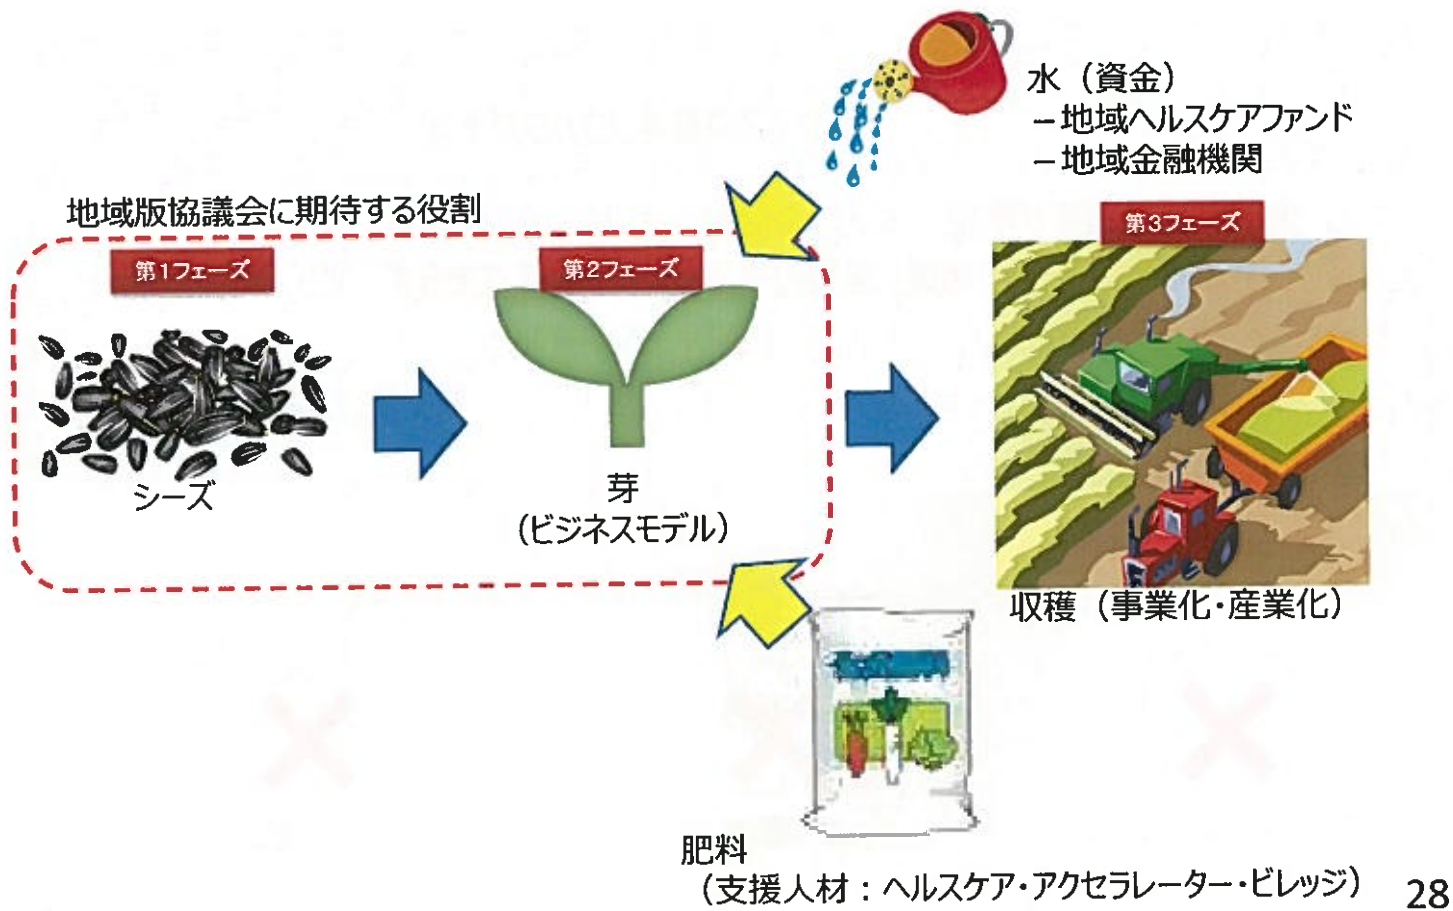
水（資金）
－地域ヘルスケアファンド
－地域金融機関

地域版協議会に期待する役割

第1フェーズ

シーズ

第2フェーズ

芽
（ビジネスモデル）

第3フェーズ

収穫（事業化・産業化）

肥料
（支援人材：ヘルスケア・アクセラレーター・ビレッジ）

28